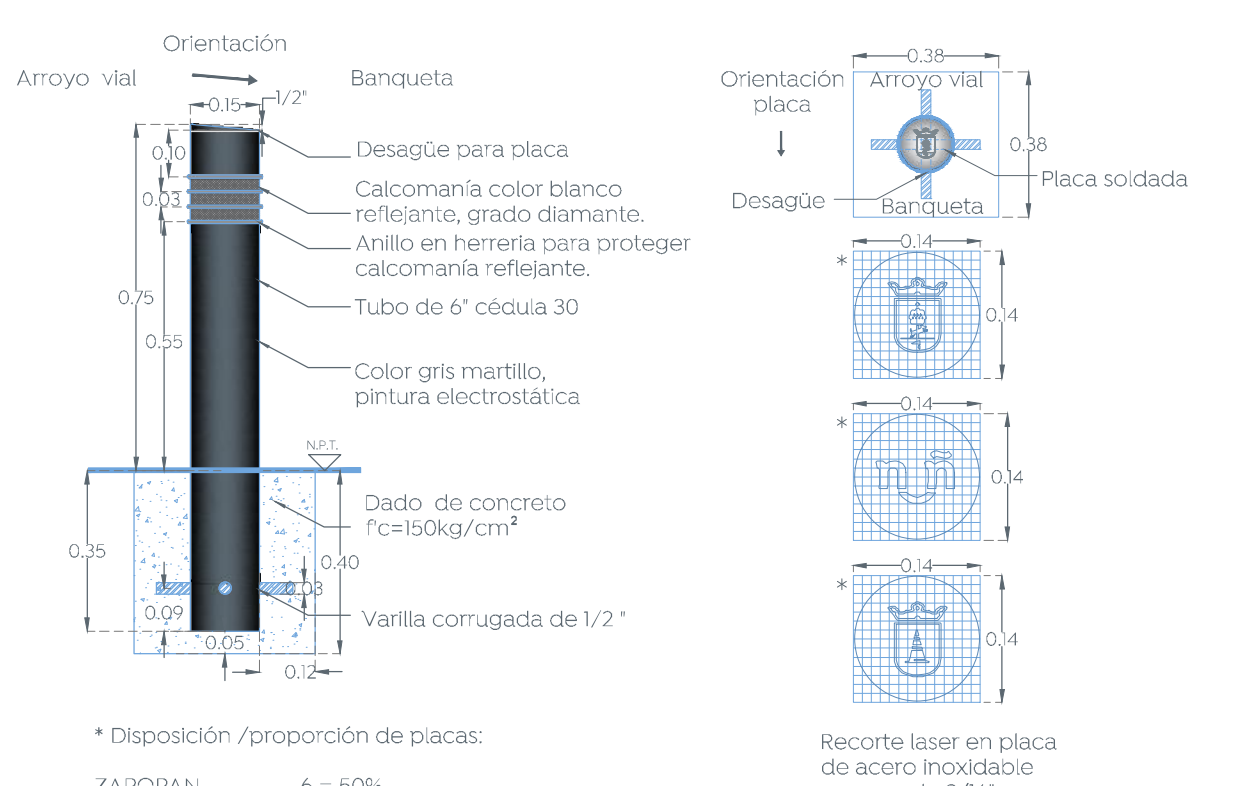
Orientación

Arroyo vial

Banqueta

0.15

1/2"

0.10

0.03

0.75

0.55

Desagüe para placa

Calcomanía color blanco reflejante, grado diamante.

Anillo en herreria para proteger calcomanía reflejante.

Tubo de 6" cédula 30

Color gris martillo, pintura electrostática

N.P.T.

Dado de concreto f'c=150kg/cm$^2$

0.35

0.40

0.03

0.09

0.05

0.12

Varilla corrugada de 1/2 "

* Disposición /proporción de placas:

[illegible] 6 = 50%

0.38

Orientación placa

Arroyo vial

0.38

Placa soldada

Desagüe

Banqueta

0.14

*

0.14

0.14

*

0.14

0.14

*

0.14

Recorte laser en placa de acero inoxidable

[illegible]